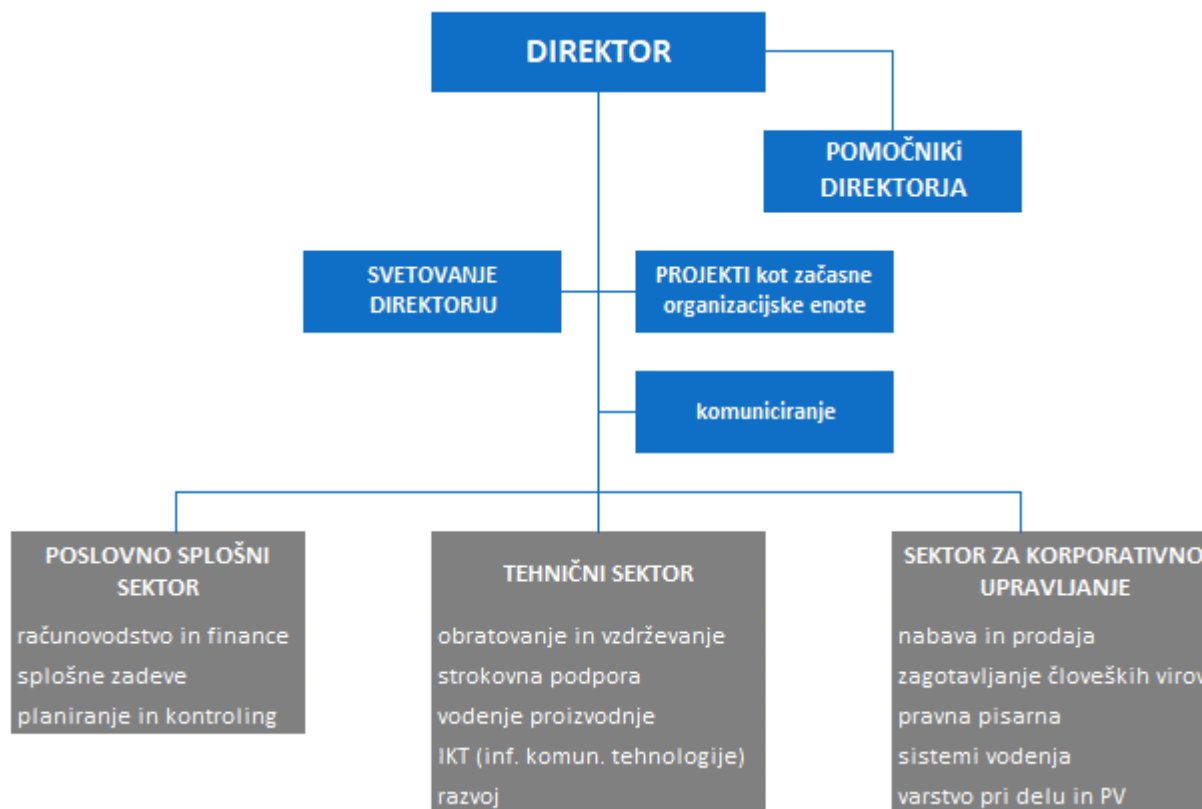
DIREKTOR

POMOČNIKi DIREKTORJA

SVETOVANJE DIREKTORJU

PROJEKTI kot začasne organizacijske enote

komuniciranje

POSLOVNO SPLOŠNI SEKTOR

računovodstvo in finance

splošne zadeve

planiranje in kontroling

TEHNIČNI SEKTOR

obratovanje in vzdrževanje

strokovna podpora

vodenje proizvodnje

IKT (inf. komun. tehnologije)

razvoj

SEKTOR ZA KORPORATIVNO UPRAVLJANJE

nabava in prodaja

zagotavljanje človeških virov

pravna pisarna

sistemi vodenja

varstvo pri delu in PV